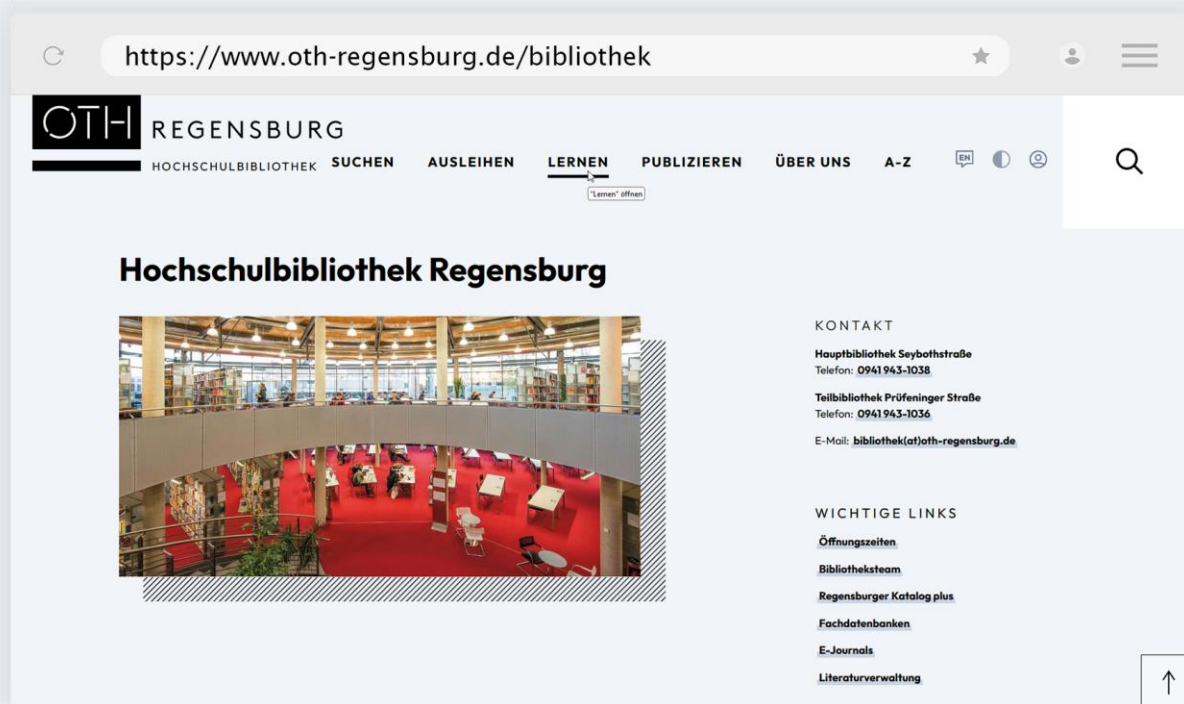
https://www.oth-regensburg.de/bibliothek

OTH REGENSBURG
HOCHSCHULBIBLIOTHEK

SUCHEN AUSLEIHEN LERNEN PUBLIZIEREN ÜBER UNS A-Z EN

"Lernen" öffnen

Hochschulbibliothek Regensburg

KONTAKT

Hauptbibliothek Seybothstraße
Telefon: 0941 943-1038

Teilbibliothek Prüfeninger Straße
Telefon: 0941 943-1036

E-Mail: bibliothek(at)oth-regensburg.de

WICHTIGE LINKS

Öffnungszeiten

Bibliotheksteam

Regensburger Katalog plus

Fachdatenbanken

E-Journals

Literaturverwaltung